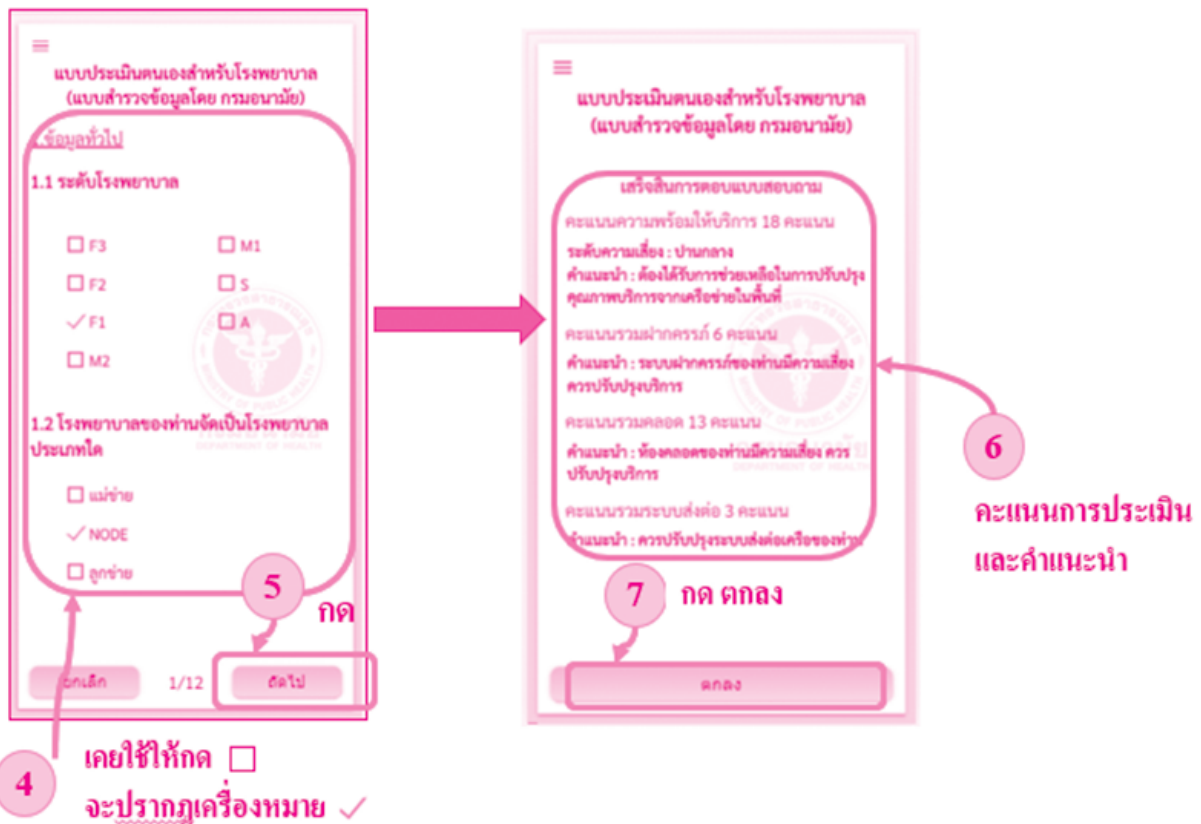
≡
แบบประเมินตนเองสำหรับโรงพยาบาล (แบบสำรวจข้อมูลโดย กรมอนามัย)

1.ข้อมูลทั่วไป

1.1 ระดับโรงพยาบาล

☐ F3 ☐ M1
☐ F2 ☐ S
✓ F1 ☐ A
☐ M2

1.2 โรงพยาบาลของท่านจัดเป็นโรงพยาบาลประเภทใด

☐ แม่ข่าย
✓ NODE
☐ ลูกข่าย

ยกเลิก 1/12 ถัดไป

5 กด

4 เคยใช้ให้กด ☐
จะปรากฏเครื่องหมาย ✓

≡
แบบประเมินตนเองสำหรับโรงพยาบาล (แบบสำรวจข้อมูลโดย กรมอนามัย)

เสร็จสิ้นการตอบแบบสอบถาม

คะแนนความพร้อมให้บริการ 18 คะแนน
ระดับความเสี่ยง : ปานกลาง
คำแนะนำ : ต้องได้รับการช่วยเหลือในการปรับปรุงคุณภาพบริการจากเครือข่ายในพื้นที่

คะแนนรวมฝากครรภ์ 6 คะแนน
คำแนะนำ : ระบบฝากครรภ์ของท่านมีความเสี่ยง ควรปรับปรุงบริการ

คะแนนรวมคลอด 13 คะแนน
คำแนะนำ : ห้องคลอดของท่านมีความเสี่ยง ควรปรับปรุงบริการ

คะแนนรวมระบบส่งต่อ 3 คะแนน
คำแนะนำ : ควรปรับปรุงระบบส่งต่อเครือข่ายของท่า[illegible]

6 คะแนนการประเมิน และคำแนะนำ

7 กด ตกลง

ตกลง